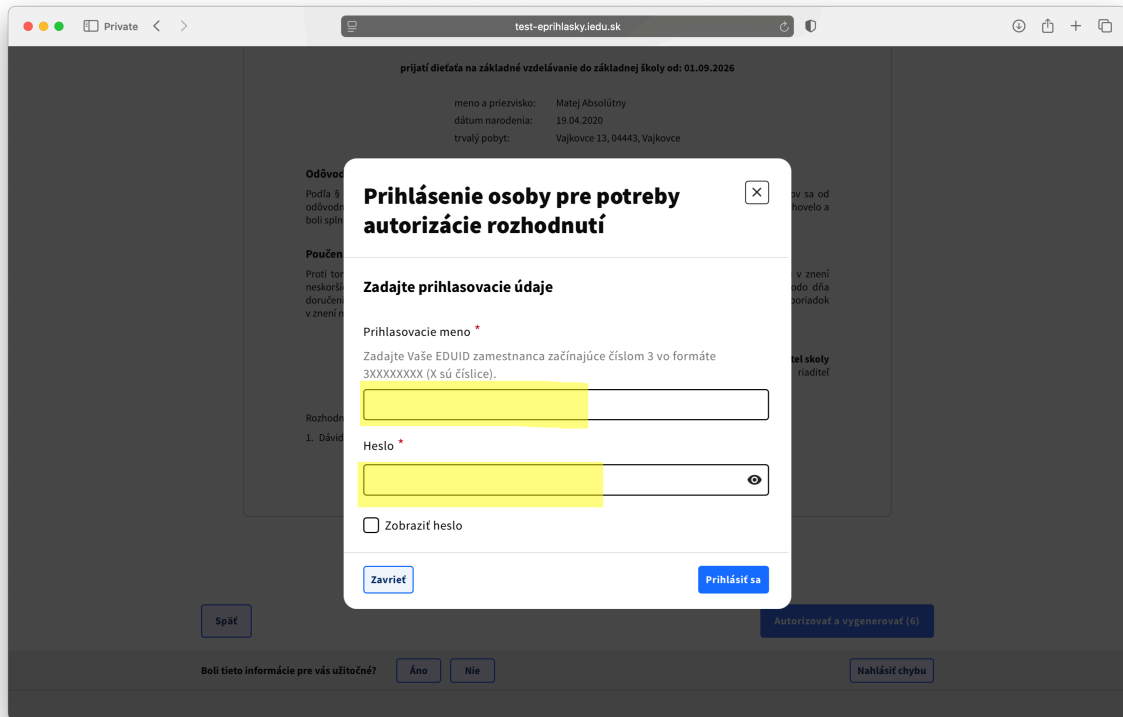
Private

test-eprihlasky.iedu.sk

prijatí dieťaťa na základné vzdelávanie do základnej školy od: 01.09.2026

meno a priezvisko: Matej Absolútny
dátum narodenia: 19.04.2020
trvalý pobyt: Vajkovce 13, 04443, Vajkovce

Odôvod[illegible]

Podľa § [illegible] ov sa od odôvodn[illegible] hovelo a boli spln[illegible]

Poučen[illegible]

Proti tor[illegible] v znení neskorší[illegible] odo dňa doručen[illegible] poriadok v znení n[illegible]

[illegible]tel školy
riaditeľ

Rozhodn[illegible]

1. Dávid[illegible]

Prihlásenie osoby pre potreby autorizácie rozhodnutí

Zadajte prihlasovacie údaje

Prihlasovacie meno *

Zadajte Vaše EDUID zamestnanca začínajúce číslom 3 vo formáte 3XXXXXXXX (X sú číslice).

Heslo *

Zobraziť heslo

Zavrieť

Prihlásiť sa

Späť

Autorizovať a vygenerovať (6)

Boli tieto informácie pre vás užitočné?

Áno

Nie

Nahlásiť chybu